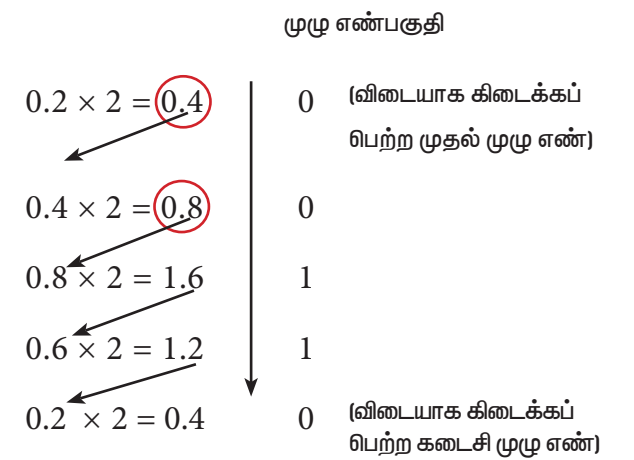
முழு எண்பகுதி

$0.2 \times 2 = 0.4$ 0 (விடையாக கிடைக்கப் பெற்ற முதல் முழு எண்)

$0.4 \times 2 = 0.8$ 0

$0.8 \times 2 = 1.6$ 1

$0.6 \times 2 = 1.2$ 1

$0.2 \times 2 = 0.4$ 0 (விடையாக கிடைக்கப் பெற்ற கடைசி முழு எண்)